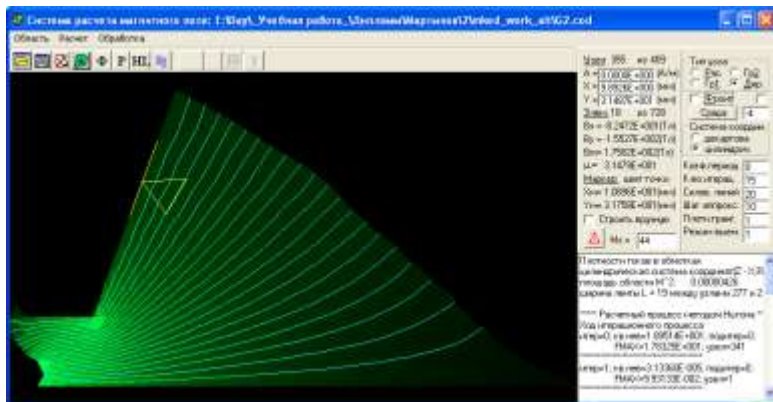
Система расчета магнитного поля: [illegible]

Область Расчет Обработка

Ф P HL

Узел 366 из 489
A = 3.0808E+000 [Вб/м]
X = 9.8928E+000 [мм]
Y = 2.1467E+001 [мм]
Элем 18 из 720
Bx = -8.2473E+000 [Тл]
By = -1.5827E+002 [Тл]
Bm = 1.7582E+002 [Тл]
μ = 3.1479E+001
Маркер: шаг точки
Xm = 1.0886E+001 [мм]
Ym = 2.1758E+001 [мм]
Строить вручную
Nc = 44

Тип узла
Рис. Гр2
Гр1 Дир
Кривая
Сброс 4
Система координат
декартова
цилиндрич.

Коэф перекр. 0
К-во итерац. 75
Силов. линий 20
Шаг интерпол. 30
Плотн.граф. 1
Режим выкл. 1

Плотность тока в обмотках
цилиндрическая система координат [2 - 3,0]
площадь области М^2: 0.00080426
ширина ленты L = 19 между узлами 277 и 2

**** Расчетный процесс методом Ньютона ****
Ход итерационного процесса
итер=0; на нев=1.0951E+001; подитер=0;
RMAX=1.7653E+001; узел=341

итер=1; на нев=3.1366E-005; подитер=0;
RMAX=9.6513E-002; узел=1